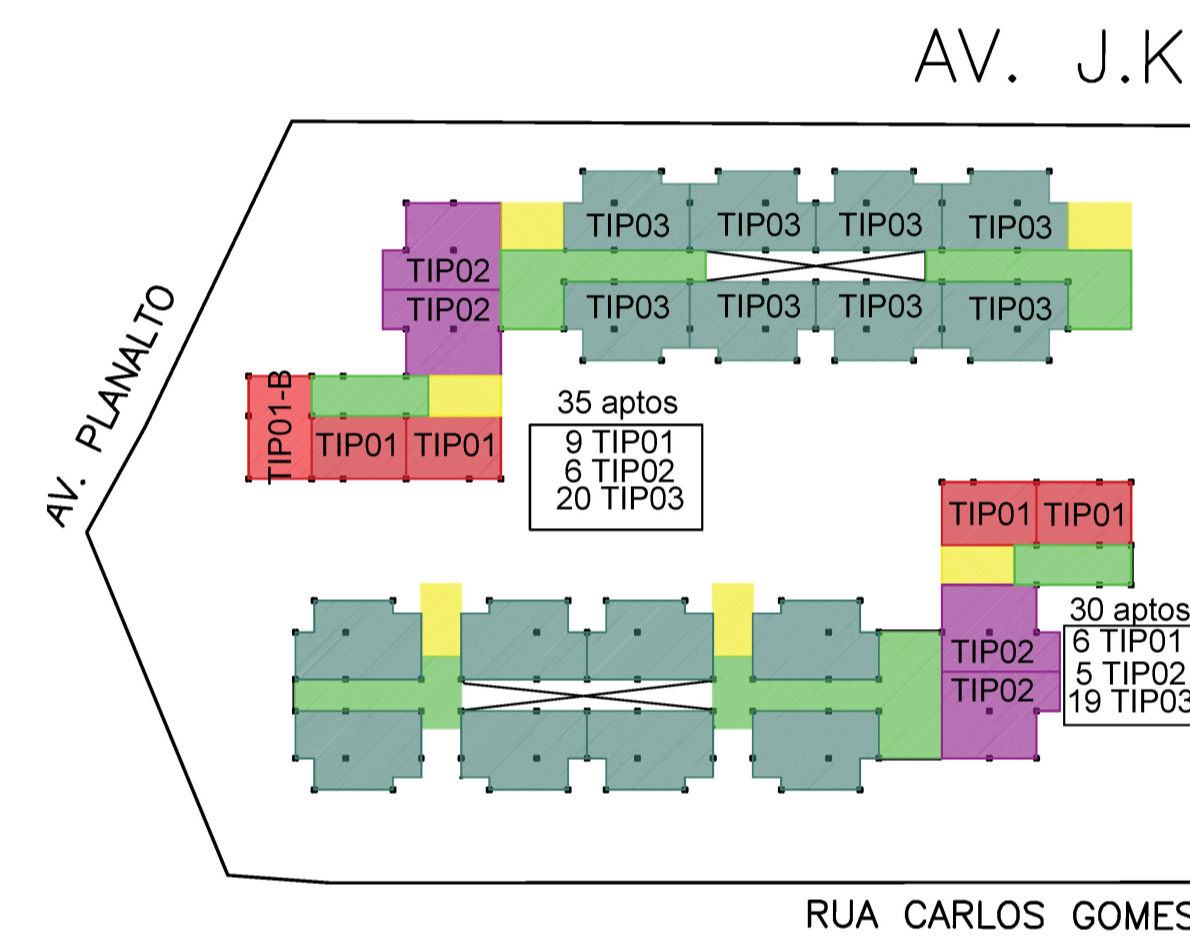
AV. J.K

AV. PLANALTO

TIP02
TIP02

TIP03 TIP03 TIP03 TIP03
TIP03 TIP03 TIP03 TIP03

TIP01-B
TIP01 TIP01

35 aptos
9 TIP01
6 TIP02
20 TIP03

TIP01 TIP01

30 aptos
6 TIP01
5 TIP02
19 TIP03

TIP02
TIP02

RUA CARLOS GOMES